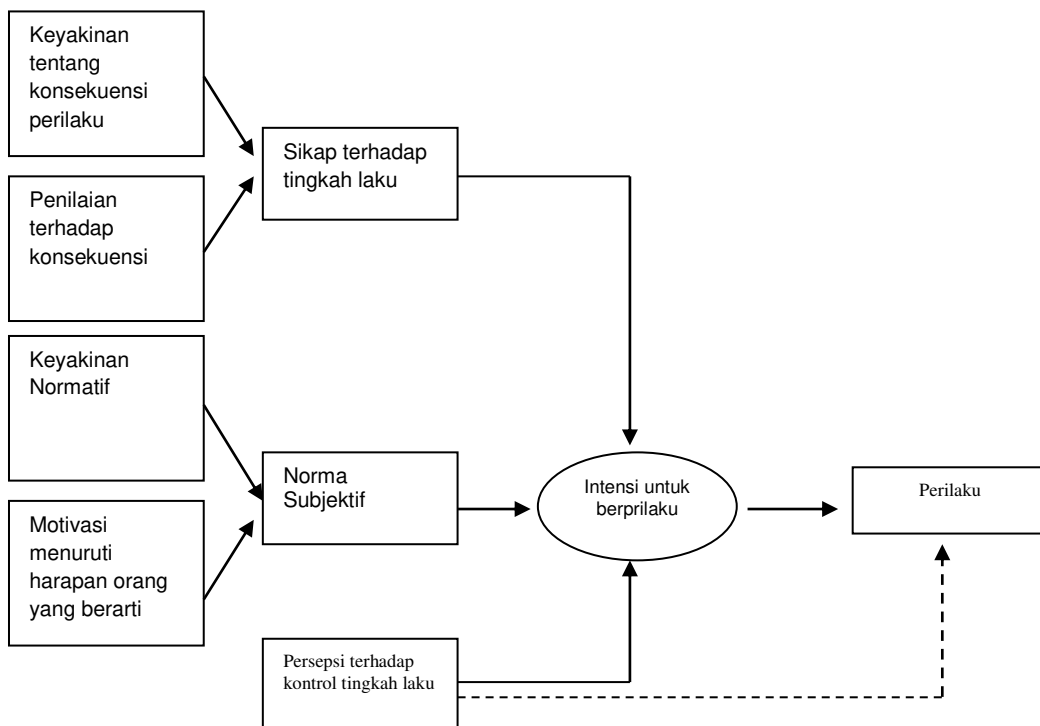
Keyakinan tentang konsekuensi perilaku

Penilaian terhadap konsekuensi

Sikap terhadap tingkah laku

Keyakinan Normatif

Motivasi menuruti harapan orang yang berarti

Norma Subjektif

Intensi untuk berprilaku

Perilaku

Persepsi terhadap kontrol tingkah laku